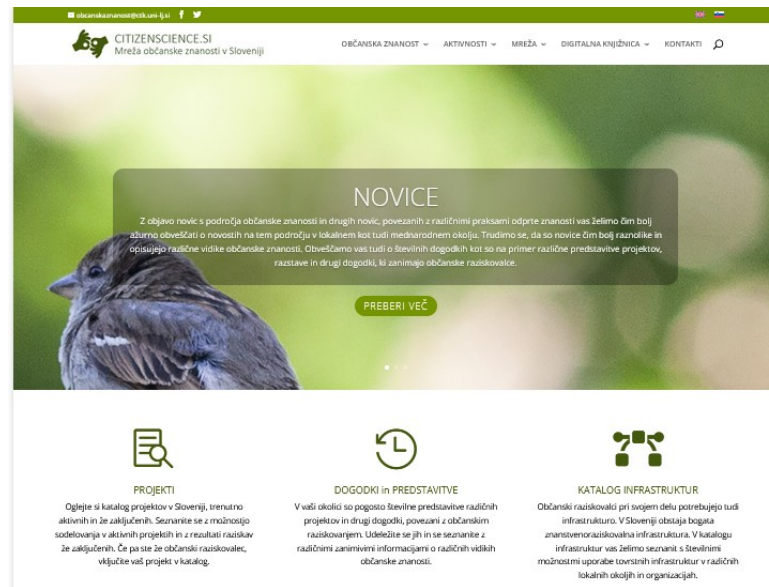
obcanskaznanost@ctk.uni-lj.si

CITIZENSCIENCE.SI
Mreža občanske znanosti v Sloveniji

OBČANSKA ZNANOST AKTIVNOSTI MREŽA DIGITALNA KNJIŽNICA KONTAKTI

NOVICE

Z objavo novic s področja občanske znanosti in drugih novic, povezanih z različnimi praksami odprte znanosti vas želimo čim bolj ažurno obveščati o novostih na tem področju v lokalnem kot tudi mednarodnem okolju. Trudimo se, da so novice čim bolj raznolike in opisujejo različne vidike občanske znanosti. Obveščamo vas tudi o številnih dogodkih kot so na primer različne predstavitve projektov, razstave in drugi dogodki, ki zanimajo občanske raziskovalce.

PREBERI VEČ

PROJEKTI

Oglejte si katalog projektov v Sloveniji, trenutno aktivnih in že zaključenih. Seznanite se z možnostjo sodelovanja v aktivnih projektih in z rezultati raziskav že zaključenih. Če pa ste že občanski raziskovalec, vključite vaš projekt v katalog.

DOGODKI in PREDSTAVITVE

V vaši okolici so pogosto številne predstavitve različnih projektov in drugi dogodki, povezani z občanskim raziskovanjem. Udeležite se jih in se seznanite z različnimi zanimivimi informacijami o različnih vidikih občanske znanosti.

KATALOG INFRASTRUKTUR

Občanski raziskovalci pri svojem delu potrebujejo tudi infrastrukturo. V Sloveniji obstaja bogata znanstvenoraziskovalna infrastruktura. V katalogu infrastruktur vas želimo seznaniti s številnimi možnostmi uporabe tovrstnih infrastruktur v različnih lokalnih okoljih in organizacijah.